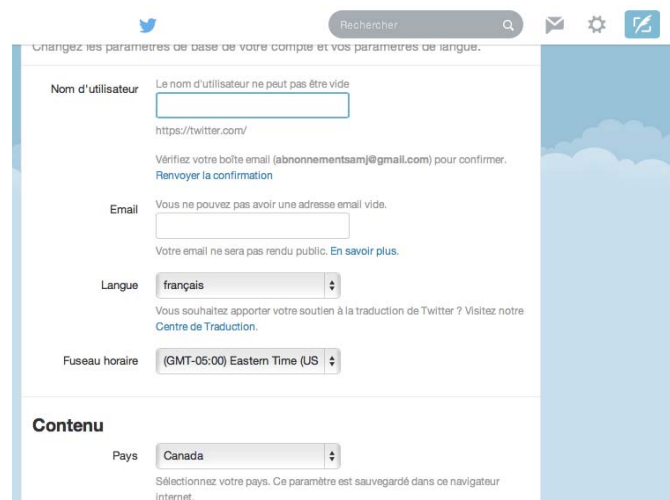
Rechercher

Changez les paramètres de base de votre compte et vos paramètres de langue.

Nom d'utilisateur
Le nom d'utilisateur ne peut pas être vide

https://twitter.com/

Vérifiez votre boîte email (abnonnementsamj@gmail.com) pour confirmer. Renvoyer la confirmation

Email
Vous ne pouvez pas avoir une adresse email vide.

Votre email ne sera pas rendu public. En savoir plus.

Langue
français

Vous souhaitez apporter votre soutien à la traduction de Twitter ? Visitez notre Centre de Traduction.

Fuseau horaire
(GMT-05:00) Eastern Time (US

Contenu

Pays
Canada

Sélectionnez votre pays. Ce paramètre est sauvegardé dans ce navigateur internet.